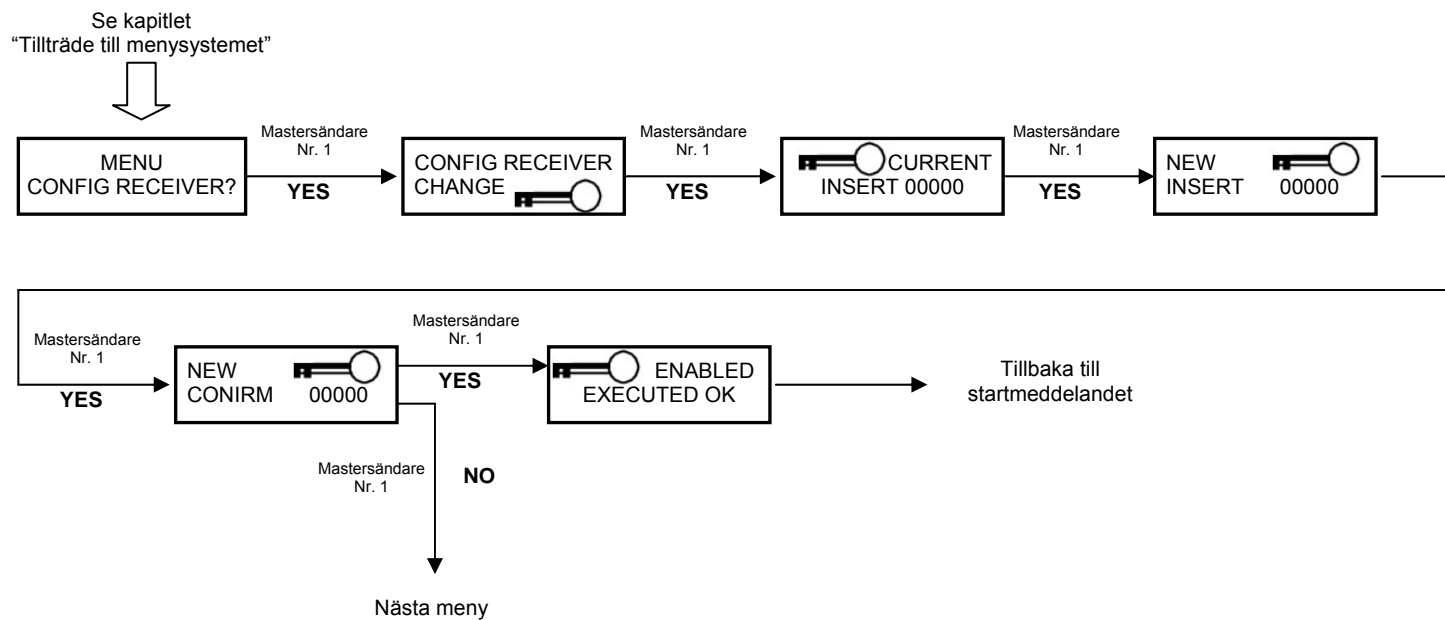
Se kapitlet
"Tillträde till menysystemet"

MENU
CONFIG RECEIVER?

Mastersändare
Nr. 1
YES

CONFIG RECEIVER
CHANGE

Mastersändare
Nr. 1
YES

CURRENT
INSERT 00000

Mastersändare
Nr. 1
YES

NEW
INSERT 00000

Mastersändare
Nr. 1
YES

NEW
CONIRM 00000

Mastersändare
Nr. 1
YES

ENABLED
EXECUTED OK

Tillbaka till
startmeddelandet

Mastersändare
Nr. 1
NO

Nästa meny